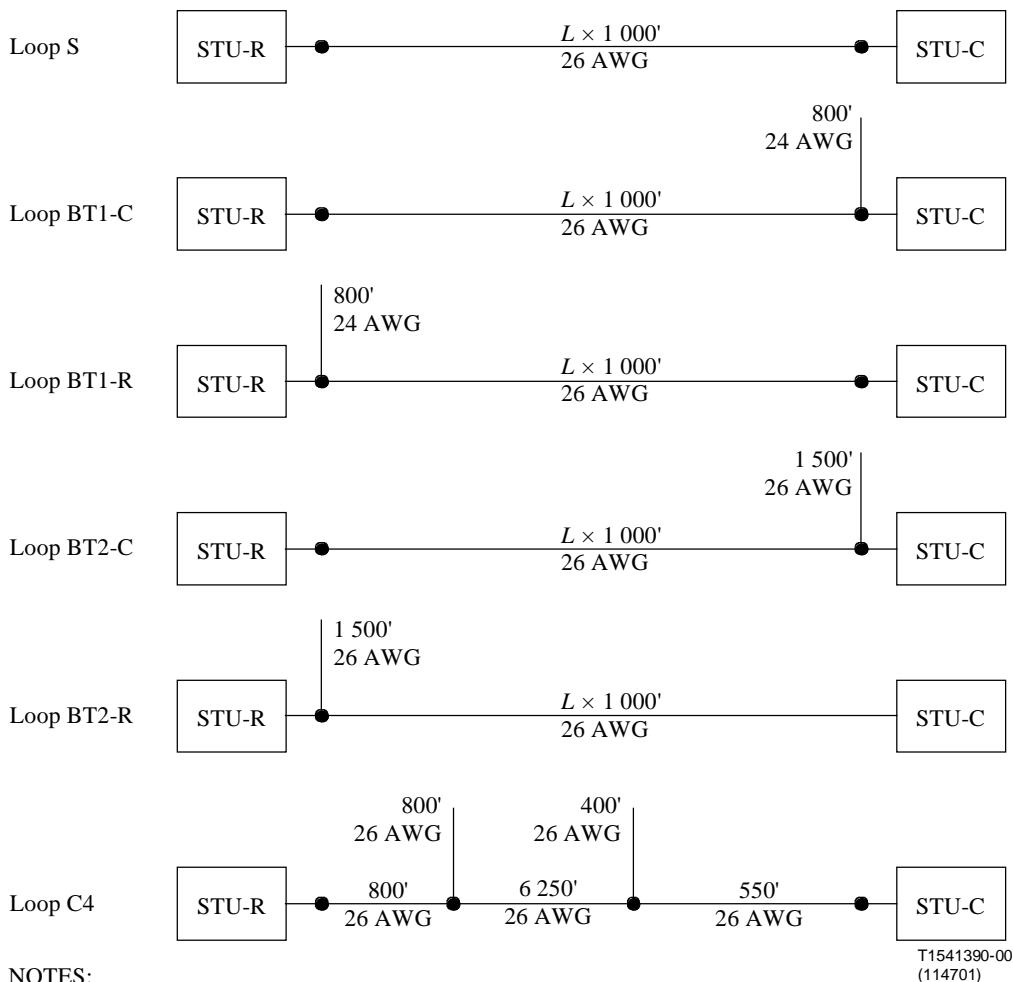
Loop S
STU-R
$L \times 1\,000'$
26 AWG
STU-C

800'
24 AWG
Loop BT1-C
STU-R
$L \times 1\,000'$
26 AWG
STU-C

800'
24 AWG
Loop BT1-R
STU-R
$L \times 1\,000'$
26 AWG
STU-C

1 500'
26 AWG
Loop BT2-C
STU-R
$L \times 1\,000'$
26 AWG
STU-C

1 500'
26 AWG
Loop BT2-R
STU-R
$L \times 1\,000'$
26 AWG
STU-C

800'
26 AWG
400'
26 AWG
Loop C4
STU-R
800'
26 AWG
6 250'
26 AWG
550'
26 AWG
STU-C

T1541390-00
(114701)

NOTES: